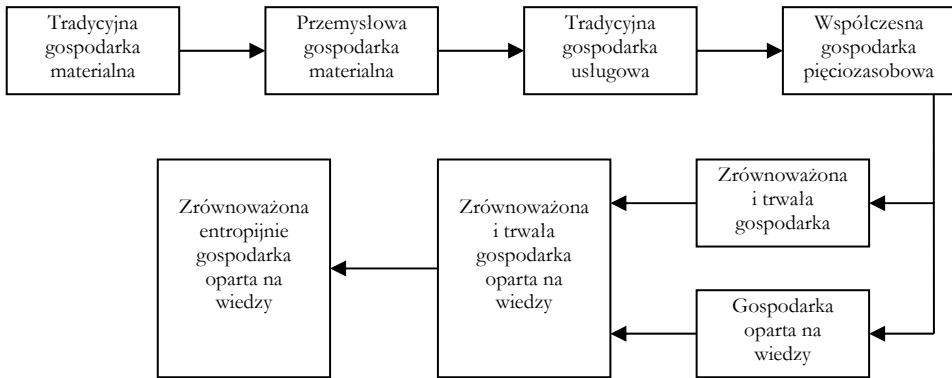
Tradycyjna gospodarka materialna

Przemysłowa gospodarka materialna

Tradycyjna gospodarka usługowa

Współczesna gospodarka pięciozasobowa

Zrównoważona i trwała gospodarka

Gospodarka oparta na wiedzy

Zrównoważona i trwała gospodarka oparta na wiedzy

Zrównoważona entropijnie gospodarka oparta na wiedzy